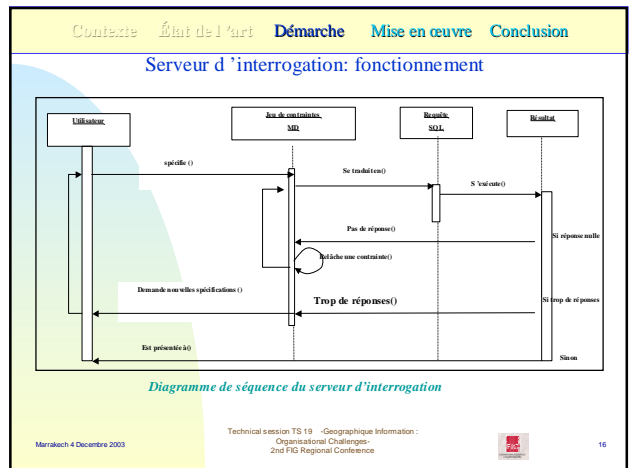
Contexte État de l'art Démarche Mise en œuvre Conclusion

Serveur d 'interrogation: fonctionnement

Utilisateur

Jeu de contraintes MD

Requête SQL

Résultat

spécifie ()

Se traduit en()

S 'exécute()

Pas de réponse()

Si réponse nulle

Relâche une contrainte()

Demande nouvelles spécifications ()

Trop de réponses()

Si trop de réponses

Est présenté à()

Sinon

Diagramme de séquence du serveur d'interrogation

Marrakech 4 Decembre 2003

Technical session TS 19 -Geographique Information : Organisational Challenges- 2nd FIG Regional Conference

16